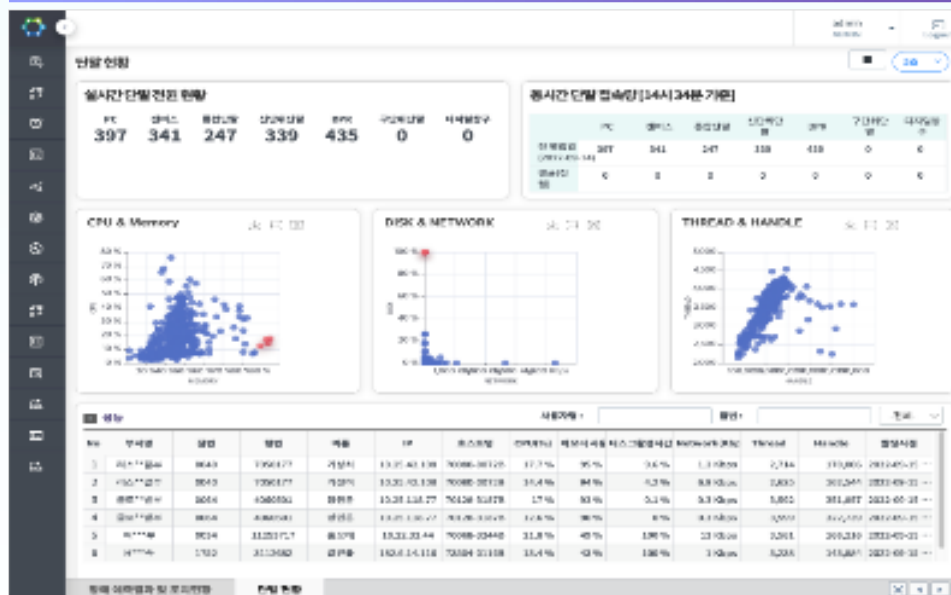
단말 현황

실시간 단말 전원 현황

| PC | 갤럭시 | 통합단말 | 상담단말 | BPR | 구성단말 | 미체결정수 |
|---|---|---|---|---|---|---|
| 397 | 341 | 247 | 339 | 435 | 0 | 0 |

동시간 단말 접속량[14시34분 기준]

| | PC | 갤럭시 | 통합단말 | 상담단말 | BPR | 구성단말 | 미체결정수 |
|---|---|---|---|---|---|---|---|
| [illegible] | 397 | 341 | 247 | 339 | 435 | 0 | 0 |
| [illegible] | 0 | 0 | 0 | 0 | 0 | 0 | 0 |

CPU & Memory

DISK & NETWORK

THREAD & HANDLE

성능

| No | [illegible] | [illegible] | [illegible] | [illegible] | IP | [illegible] | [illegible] | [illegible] | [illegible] | Network | Thread | Handle | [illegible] |
|---|---|---|---|---|---|---|---|---|---|---|---|---|---|
| 1 | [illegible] | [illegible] | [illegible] | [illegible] | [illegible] | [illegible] | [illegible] | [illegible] | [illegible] | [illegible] | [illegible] | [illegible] | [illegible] |
| 2 | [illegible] | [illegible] | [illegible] | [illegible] | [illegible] | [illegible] | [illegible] | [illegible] | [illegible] | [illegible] | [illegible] | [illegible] | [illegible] |
| 3 | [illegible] | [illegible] | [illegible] | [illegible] | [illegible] | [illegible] | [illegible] | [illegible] | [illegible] | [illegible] | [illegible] | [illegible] | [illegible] |
| 4 | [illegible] | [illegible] | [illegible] | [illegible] | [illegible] | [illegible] | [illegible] | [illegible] | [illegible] | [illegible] | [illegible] | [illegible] | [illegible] |
| 5 | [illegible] | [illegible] | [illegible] | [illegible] | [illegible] | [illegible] | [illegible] | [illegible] | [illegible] | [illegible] | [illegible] | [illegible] | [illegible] |
| 6 | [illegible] | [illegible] | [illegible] | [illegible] | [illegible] | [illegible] | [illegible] | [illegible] | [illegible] | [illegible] | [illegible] | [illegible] | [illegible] |

단말 현황